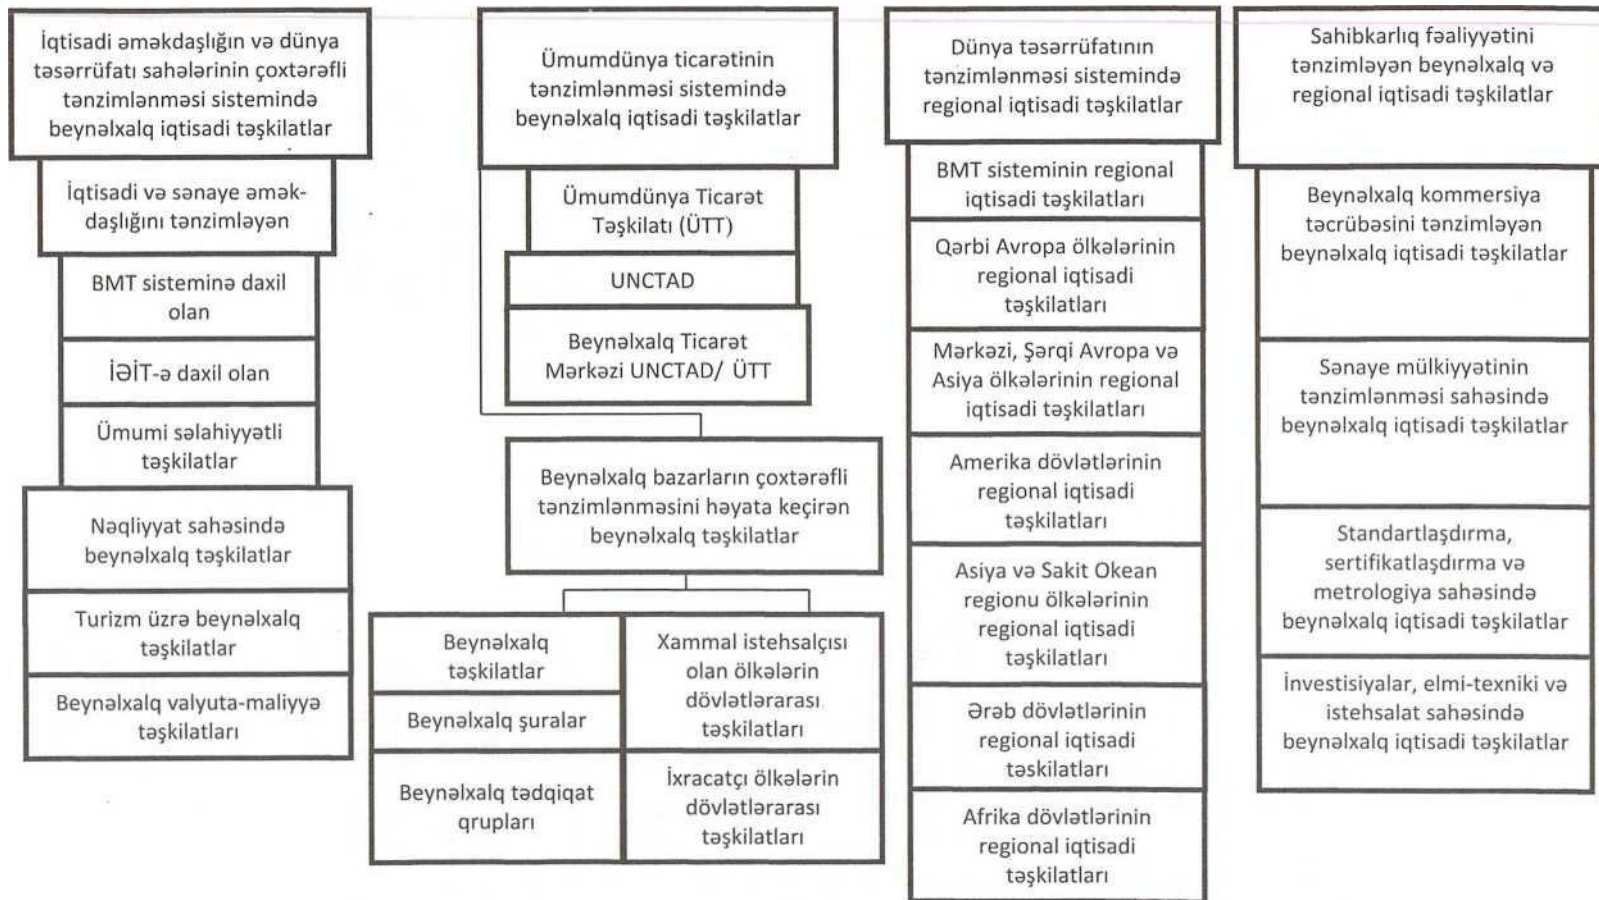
İqtisadi əməkdaşlığın və dünya təsərrüfatı sahələrinin çoxtərəfli tənzimlənməsi sistemində beynəlxalq iqtisadi təşkilatlar

İqtisadi və sənaye əməkdaşlığını tənzimləyən

BMT sisteminə daxil olan

İƏİT-ə daxil olan

Ümumi səlahiyyətli təşkilatlar

Nəqliyyat sahəsində beynəlxalq təşkilatlar

Turizm üzrə beynəlxalq təşkilatlar

Beynəlxalq valyuta-maliyyə təşkilatları

Ümumdünya ticarətinin tənzimlənməsi sistemində beynəlxalq iqtisadi təşkilatlar

Ümumdünya Ticarət Təşkilatı (ÜTT)

UNCTAD

Beynəlxalq Ticarət Mərkəzi UNCTAD/ ÜTT

Beynəlxalq bazarların çoxtərəfli tənzimlənməsini həyata keçirən beynəlxalq təşkilatlar

Beynəlxalq təşkilatlar

Beynəlxalq şuralar

Beynəlxalq tədqiqat qrupları

Xammal istehsalçısı olan ölkələrin dövlətlərarası təşkilatları

İxracatçı ölkələrin dövlətlərarası təşkilatları

Dünya təsərrüfatının tənzimlənməsi sistemində regional iqtisadi təşkilatlar

BMT sisteminin regional iqtisadi təşkilatları

Qərbi Avropa ölkələrinin regional iqtisadi təşkilatları

Mərkəzi, Şərqi Avropa və Asiya ölkələrinin regional iqtisadi təşkilatları

Amerika dövlətlərinin regional iqtisadi təşkilatları

Asiya və Sakit Okean regionu ölkələrinin regional iqtisadi təşkilatları

Ərəb dövlətlərinin regional iqtisadi təşkilatları

Afrika dövlətlərinin regional iqtisadi təşkilatları

Sahibkarlıq fəaliyyətini tənzimləyən beynəlxalq və regional iqtisadi təşkilatlar

Beynəlxalq kommersiya təcrübəsini tənzimləyən beynəlxalq iqtisadi təşkilatlar

Sənaye mülkiyyətinin tənzimlənməsi sahəsində beynəlxalq iqtisadi təşkilatlar

Standartlaşdırma, sertifikatlaşdırma və metrologiya sahəsində beynəlxalq iqtisadi təşkilatlar

İnvestisiyalar, elmi-texniki və istehsalat sahəsində beynəlxalq iqtisadi təşkilatlar